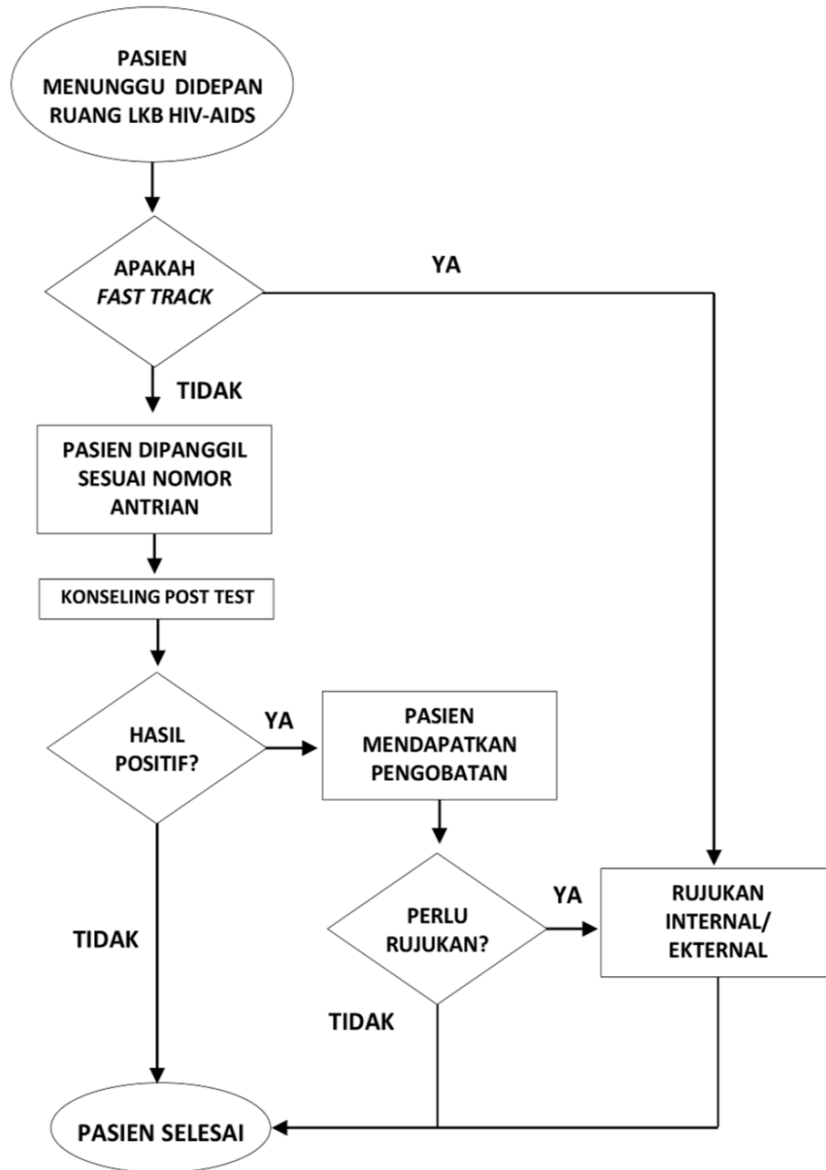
PASIEN MENUNGGU DIDEPAN RUANG LKB HIV-AIDS

APAKAH *FAST TRACK*

YA

TIDAK

PASIEN DIPANGGIL SESUAI NOMOR ANTRIAN

KONSELING POST TEST

HASIL POSITIF?

YA

PASIEN MENDAPATKAN PENGOBATAN

PERLU RUJUKAN?

YA

RUJUKAN INTERNAL/ EKTERNAL

TIDAK

TIDAK

PASIEN SELESAI